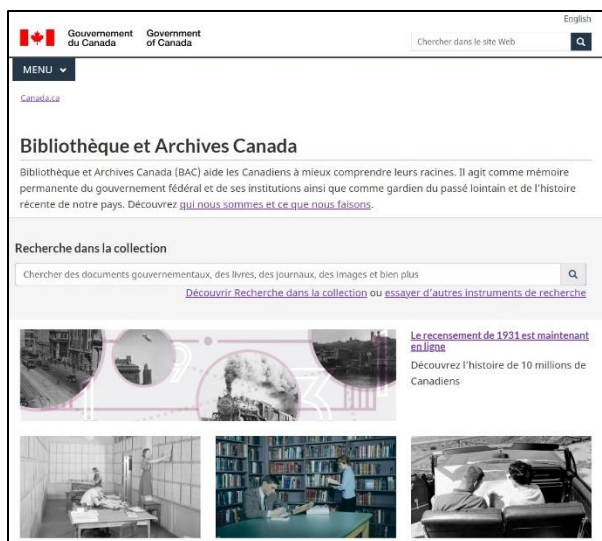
English

Gouvernement du Canada Government of Canada

Chercher dans le site Web

MENU

Canada.ca

Bibliothèque et Archives Canada

Bibliothèque et Archives Canada (BAC) aide les Canadiens à mieux comprendre leurs racines. Il agit comme mémoire permanente du gouvernement fédéral et de ses institutions ainsi que comme gardien du passé lointain et de l'histoire récente de notre pays. Découvrez qui nous sommes et ce que nous faisons.

Recherche dans la collection

Chercher des documents gouvernementaux, des livres, des journaux, des images et bien plus

Découvrir Recherche dans la collection ou essayer d'autres instruments de recherche

Le recensement de 1931 est maintenant en ligne

Découvrez l'histoire de 10 millions de Canadiens